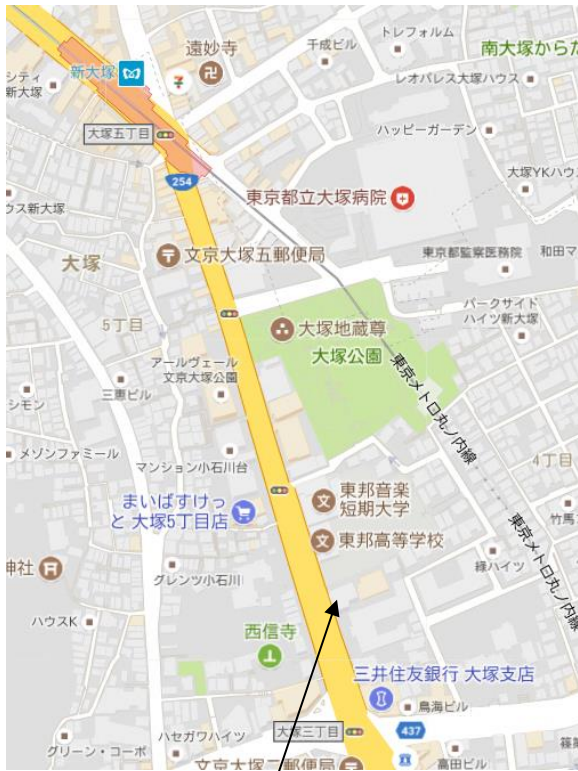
遠妙寺
千成ビル
トレフォルム
南大塚からだ
シティ
新大塚
新大塚
レオパレス大塚ハウス
大塚五丁目
ハッピーガーデン
大塚YKハウ
254
東京都立大塚病院
ウス新大塚
文京大塚五郵便局
東京都監察医務院
和田マ
大塚
パークサイドハイツ新大塚
5丁目
大塚地蔵尊
大塚公園
アールヴェール文京大塚公園
東京メトロ丸ノ内線
三恵ビル
シモン
4丁目
メゾンファミール
マンション小石川台
東邦音楽短期大学
まいばすけっと 大塚5丁目店
東邦高等学校
東京メトロ丸ノ内線
竹馬
緑ハイツ
神社
グレンツ小石川
ハウスK
西信寺
三井住友銀行 大塚支店
鳥海ビル
大塚三丁目
437
ハセガワハイツ
グリーン・コーポ
文京大塚二郵便局
高田ビル
篠